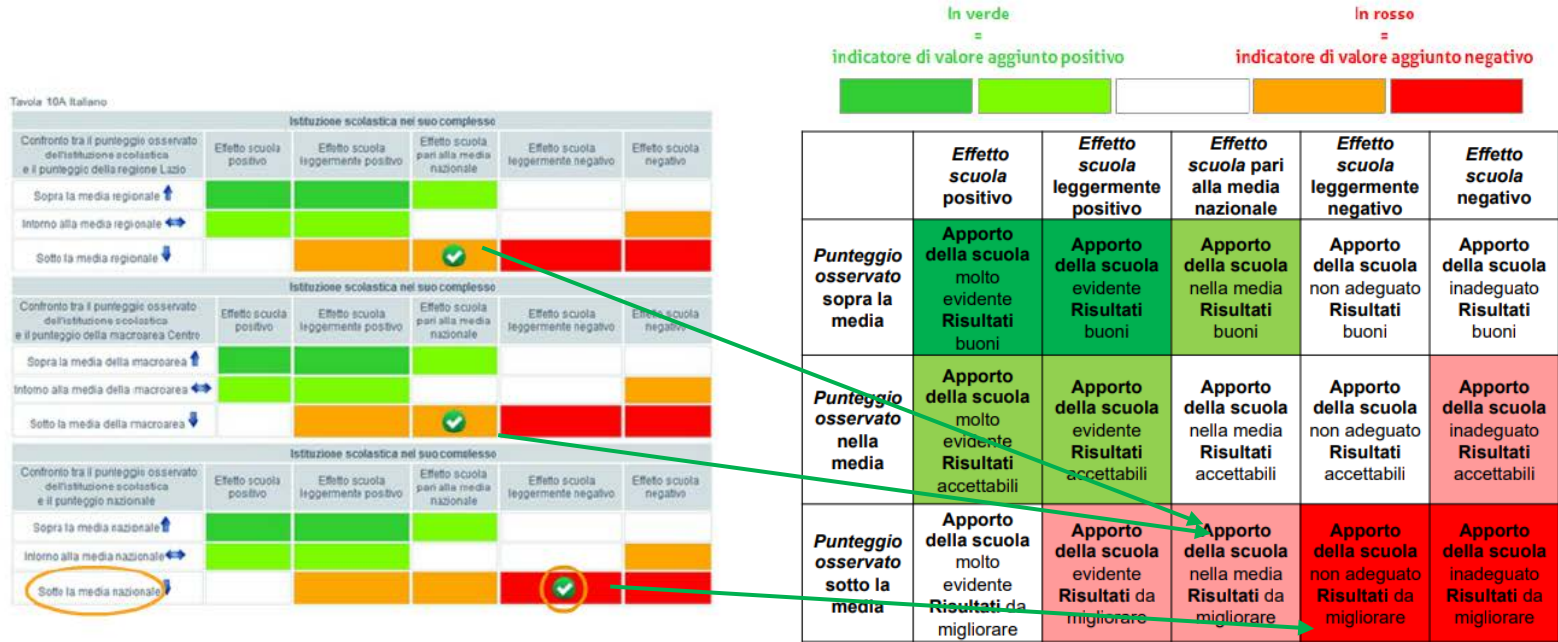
In verde
=
indicatore di valore aggiunto positivo

In rosso
=
indicatore di valore aggiunto negativo

Tavola 10A Italiano

| Istituzione scolastica nel suo complesso | | | | | |
|---|---|---|---|---|---|
| Confronto tra il punteggio osservato dell'istituzione scolastica e il punteggio della regione Lazio | Effetto scuola positivo | Effetto scuola leggermente positivo | Effetto scuola pari alla media nazionale | Effetto scuola leggermente negativo | Effetto scuola negativo |
| Sopra la media regionale | | | | | |
| Intorno alla media regionale | | | | | |
| Sotto la media regionale | | | | | |

| Istituzione scolastica nel suo complesso | | | | | |
|---|---|---|---|---|---|
| Confronto tra il punteggio osservato dell'istituzione scolastica e il punteggio della macroarea Centro | Effetto scuola positivo | Effetto scuola leggermente positivo | Effetto scuola pari alla media nazionale | Effetto scuola leggermente negativo | Effetto scuola negativo |
| Sopra la media della macroarea | | | | | |
| Intorno alla media della macroarea | | | | | |
| Sotto la media della macroarea | | | | | |

| Istituzione scolastica nel suo complesso | | | | | |
|---|---|---|---|---|---|
| Confronto tra il punteggio osservato dell'istituzione scolastica e il punteggio nazionale | Effetto scuola positivo | Effetto scuola leggermente positivo | Effetto scuola pari alla media nazionale | Effetto scuola leggermente negativo | Effetto scuola negativo |
| Sopra la media nazionale | | | | | |
| Intorno alla media nazionale | | | | | |
| Sotto la media nazionale | | | | | |

| | *Effetto scuola* positivo | *Effetto scuola* leggermente positivo | *Effetto scuola* pari alla media nazionale | *Effetto scuola* leggermente negativo | *Effetto scuola* negativo |
|---|---|---|---|---|---|
| *Punteggio osservato* sopra la media | **Apporto della scuola** molto evidente **Risultati** buoni | **Apporto della scuola** evidente **Risultati** buoni | **Apporto della scuola** nella media **Risultati** buoni | **Apporto della scuola** non adeguato **Risultati** buoni | **Apporto della scuola** inadeguato **Risultati** buoni |
| *Punteggio osservato* nella media | **Apporto della scuola** molto evidente **Risultati** accettabili | **Apporto della scuola** evidente **Risultati** accettabili | **Apporto della scuola** nella media **Risultati** accettabili | **Apporto della scuola** non adeguato **Risultati** accettabili | **Apporto della scuola** inadeguato **Risultati** accettabili |
| *Punteggio osservato* sotto la media | **Apporto della scuola** molto evidente **Risultati** da migliorare | **Apporto della scuola** evidente **Risultati** da migliorare | **Apporto della scuola** nella media **Risultati** da migliorare | **Apporto della scuola** non adeguato **Risultati** da migliorare | **Apporto della scuola** inadeguato **Risultati** da migliorare |